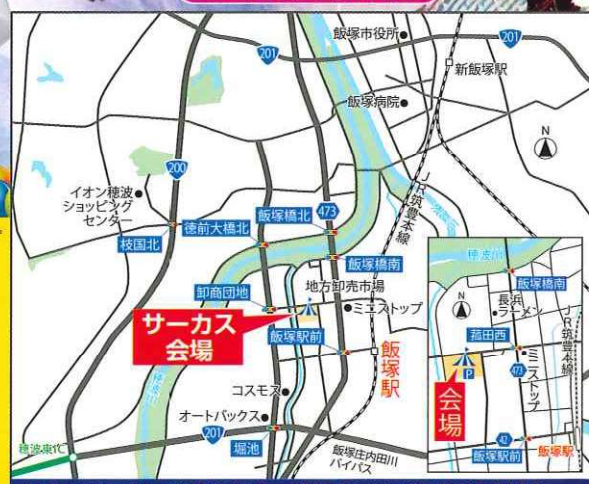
飯塚市役所
201
201
新飯塚駅
飯塚病院
N
200
JR筑豊本線
イオン穂波ショッピングセンター
飯塚橋北
473
徳前大橋北
枝国北
飯塚橋南
地方卸売市場
卸商団地
ミニストップ
サーカス会場
飯塚駅前
飯塚駅
コスモス
オートバックス
201
堀池
穂波東IC
飯塚庄内田川バイパス
穂波川
飯塚橋南
N
長浜ラーメン
JR筑豊本線
菰田西
P
ミニストップ
473
会場
42
飯塚駅前
飯塚駅